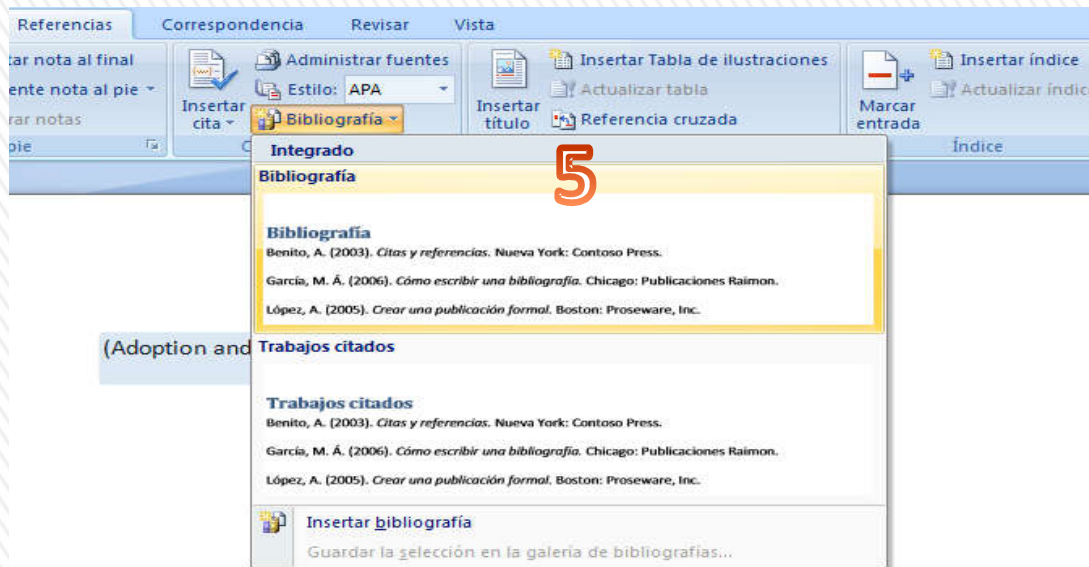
Referencias Correspondencia Revisar Vista

tar nota al final
ente nota al pie
rar notas
pie

Insertar cita
Administrar fuentes
Estilo: APA
Bibliografía
C

Insertar título
Insertar Tabla de ilustraciones
Actualizar tabla
Referencia cruzada

Marcar entrada
Insertar índice
Actualizar índic
Índice

Integrado

5

Bibliografía

Bibliografía
Benito, A. (2003). *Citas y referencias.* Nueva York: Contoso Press.
García, M. Á. (2006). *Cómo escribir una bibliografía.* Chicago: Publicaciones Raimon.
López, A. (2005). *Crear una publicación formal.* Boston: Proseware, Inc.

(Adoption and

Trabajos citados

Trabajos citados
Benito, A. (2003). *Citas y referencias.* Nueva York: Contoso Press.
García, M. Á. (2006). *Cómo escribir una bibliografía.* Chicago: Publicaciones Raimon.
López, A. (2005). *Crear una publicación formal.* Boston: Proseware, Inc.

Insertar bibliografía
Guardar la selección en la galería de bibliografías...